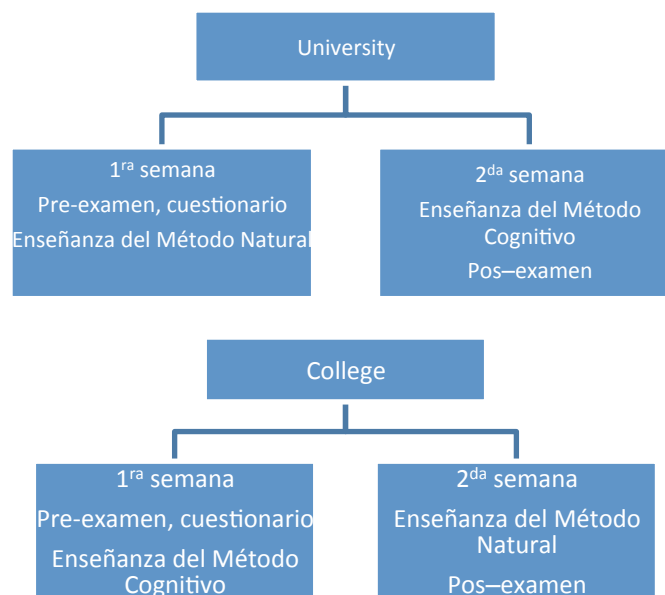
University

1$^{ra}$ semana
Pre-examen, cuestionario
Enseñanza del Método Natural

2$^{da}$ semana
Enseñanza del Método Cognitivo
Pos–examen

College

1$^{ra}$ semana
Pre-examen, cuestionario
Enseñanza del Método Cognitivo

2$^{da}$ semana
Enseñanza del Método Natural
Pos–examen